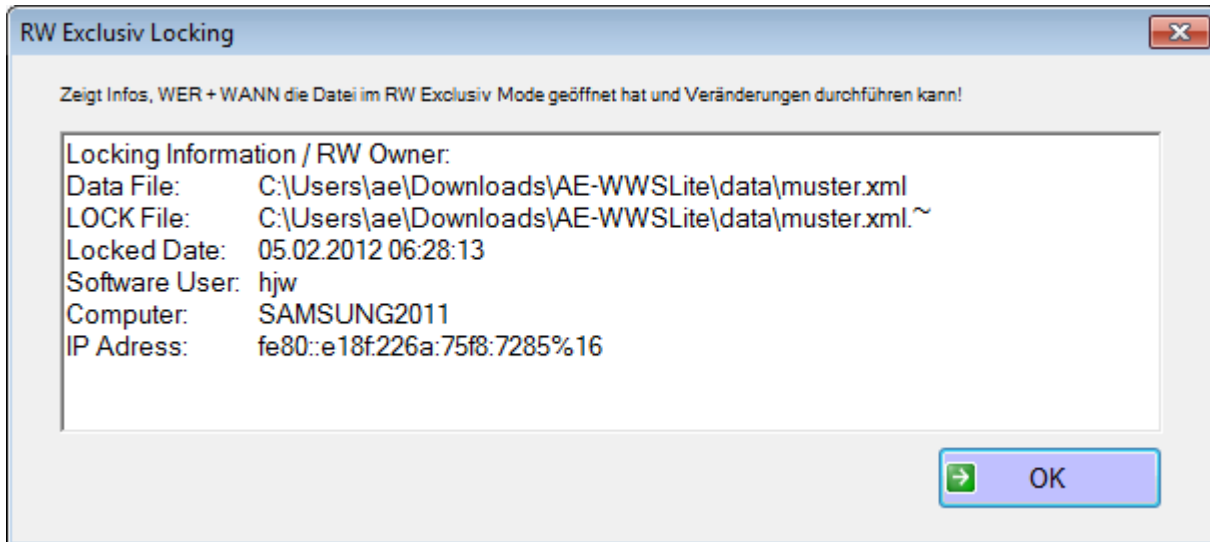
RW Exclusiv Locking

Zeigt Infos, WER + WANN die Datei im RW Exclusiv Mode geöffnet hat und Veränderungen durchführen kann!

Locking Information / RW Owner:
Data File: C:\Users\ae\Downloads\AE-WWSLite\data\muster.xml
LOCK File: C:\Users\ae\Downloads\AE-WWSLite\data\muster.xml.~
Locked Date: 05.02.2012 06:28:13
Software User: hjw
Computer: SAMSUNG2011
IP Adress: fe80::e18f:226a:75f8:7285%16

OK